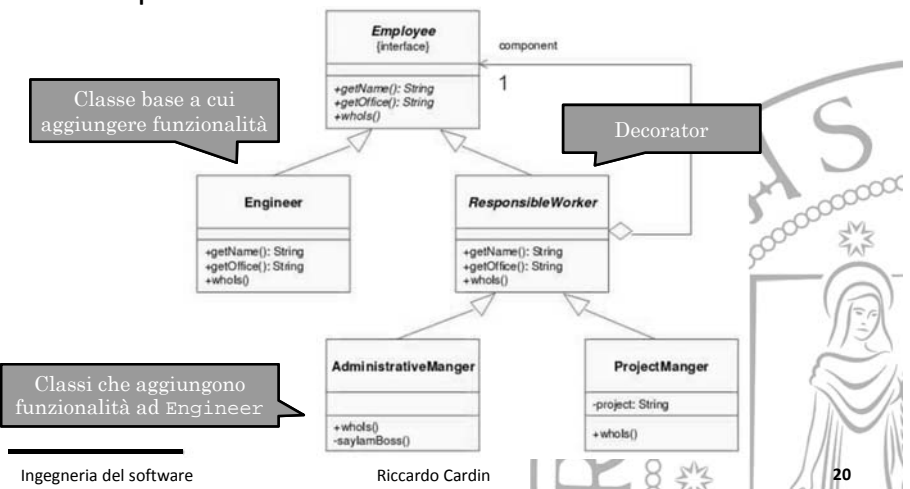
Employee
{interface}

+getName(): String
+getOffice(): String
+whoIs()

component

1

Classe base a cui aggiungere funzionalità

Decorator

Engineer

+getName(): String
+getOffice(): String
+whoIs()

ResponsibleWorker

+getName(): String
+getOffice(): String
+whoIs()

AdministrativeManger

+whoIs()
-sayIamBoss()

ProjectManger

-project: String

+whoIs()

Classi che aggiungono funzionalità ad Engineer

Ingegneria del software

Riccardo Cardin

20